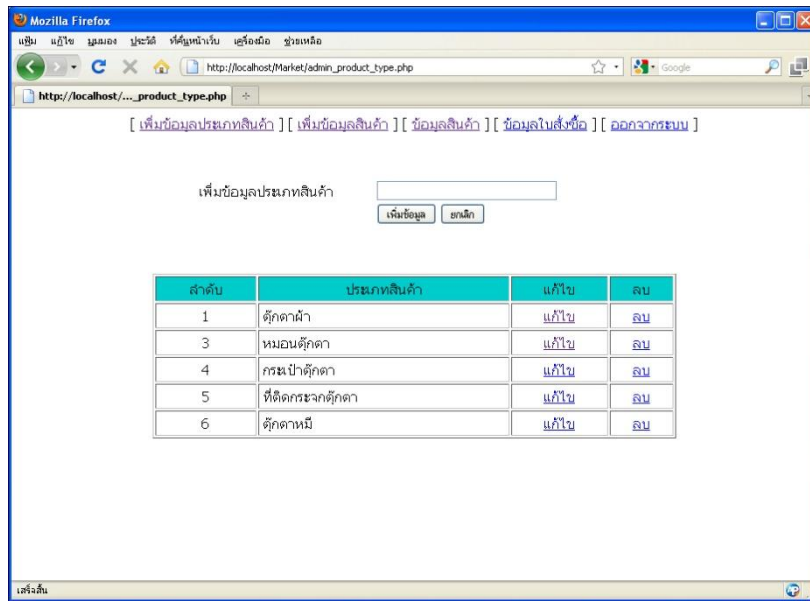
Mozilla Firefox

แฟ้ม แก้ไข มุมมอง ประวัติ ที่คั่นหน้าเว็บ เครื่องมือ ช่วยเหลือ

http://localhost/Market/admin_product_type.php

Google

http://localhost/..._product_type.php

[ เพิ่มข้อมูลประเภทสินค้า ] [ เพิ่มข้อมูลสินค้า ] [ ข้อมูลสินค้า ] [ ข้อมูลใบสั่งซื้อ ] [ ออกจากระบบ ]

เพิ่มข้อมูลประเภทสินค้า

เพิ่มข้อมูล ยกเลิก

| ลำดับ | ประเภทสินค้า | แก้ไข | ลบ |
|---|---|---|---|
| 1 | ตุ๊กตาผ้า | แก้ไข | ลบ |
| 3 | หมอนตุ๊กตา | แก้ไข | ลบ |
| 4 | กระเป๋าตุ๊กตา | แก้ไข | ลบ |
| 5 | ที่ติดกระจกตุ๊กตา | แก้ไข | ลบ |
| 6 | ตุ๊กตาหมี | แก้ไข | ลบ |

เสร็จสิ้น